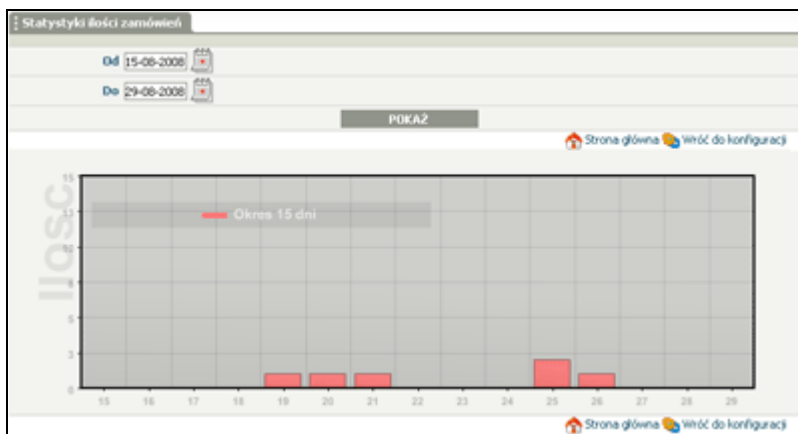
Statystyki ilości zamówień

Od 15-08-2008

Do 29-08-2008

POKAŻ

Strona główna Wróć do konfiguracji

Ilość

15
12
9
6
3
0

Okres 15 dni

15 16 17 18 19 20 21 22 23 24 25 26 27 28 29

Strona główna Wróć do konfiguracji